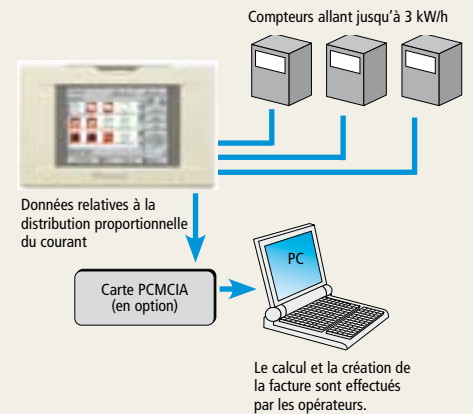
Compteurs allant jusqu'à 3 kW/h

Données relatives à la distribution proportionnelle du courant

Carte PCMCIA (en option)

PC

Le calcul et la création de la facture sont effectués par les opérateurs.